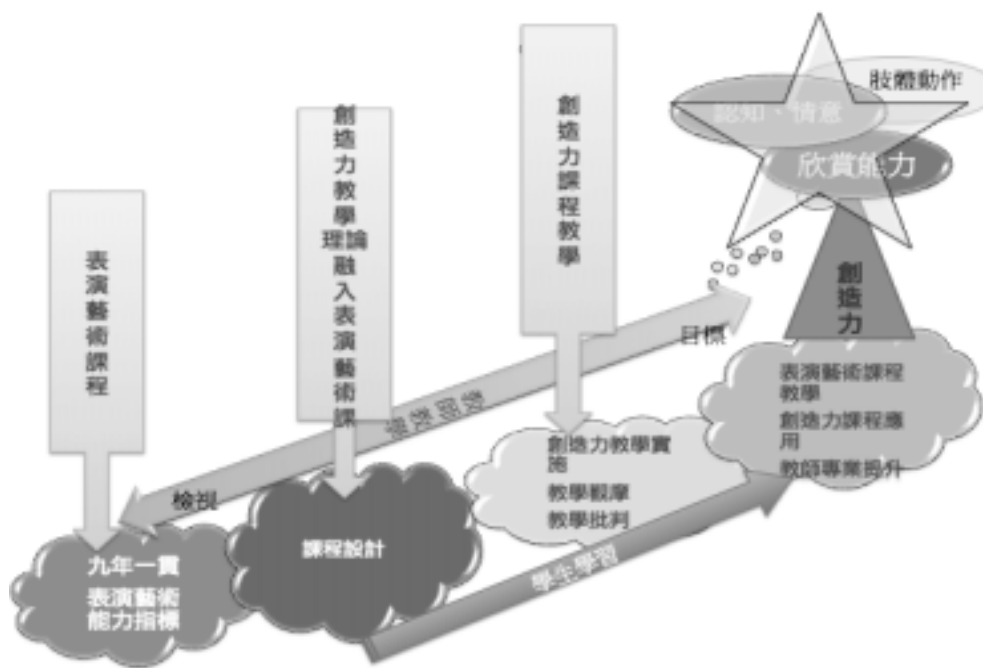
表演藝術課程

創造力教學理論融入表演藝術課

創造力課程教學

肢體動作

認知、情意

欣賞能力

創造力

目標

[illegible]

表演藝術課程教學
創造力課程應用
教師專業提升

創造力教學實施
教學觀摩
教學批判

檢視

九年一貫
表演藝術
能力指標

課程設計

學生學習